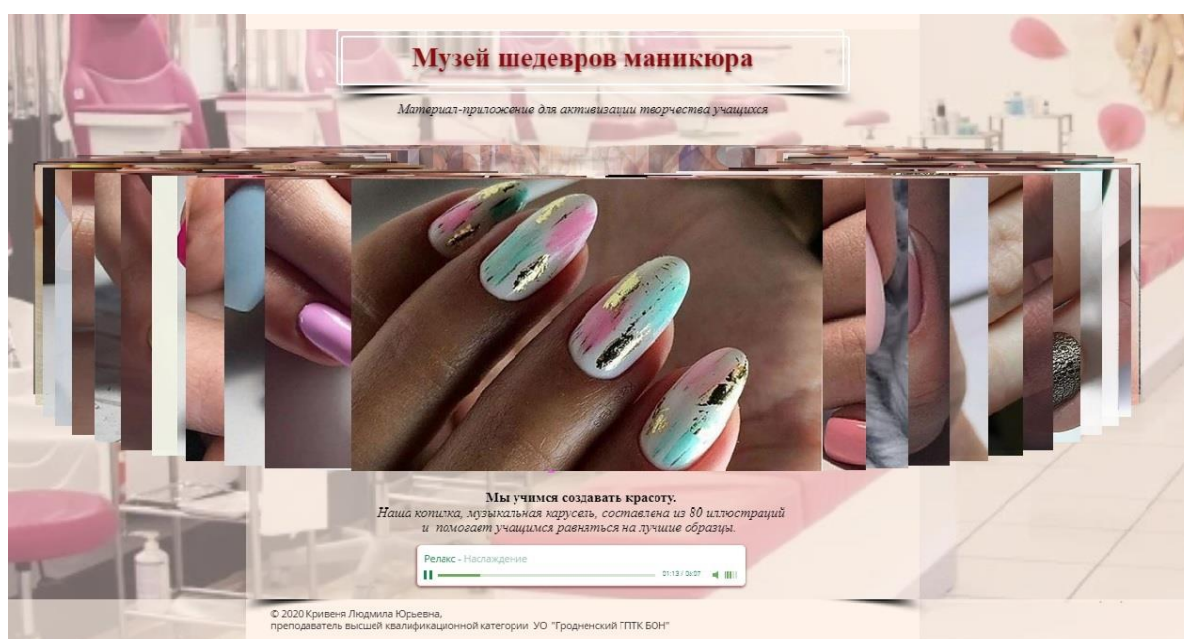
Музей шедевров маникюра

Материал-приложение для активизации творчества учащихся

Мы учимся создавать красоту.
Наша копилка, музыкальная карусель, составлена из 80 иллюстраций и помогает учащимся равняться на лучшие образцы.

Релакс - Наслаждение
01:13 / 06:07

© 2020 Кривеня Людмила Юрьевна,
преподаватель высшей квалификационной категории УО "Гродненский ГПТК БОН"